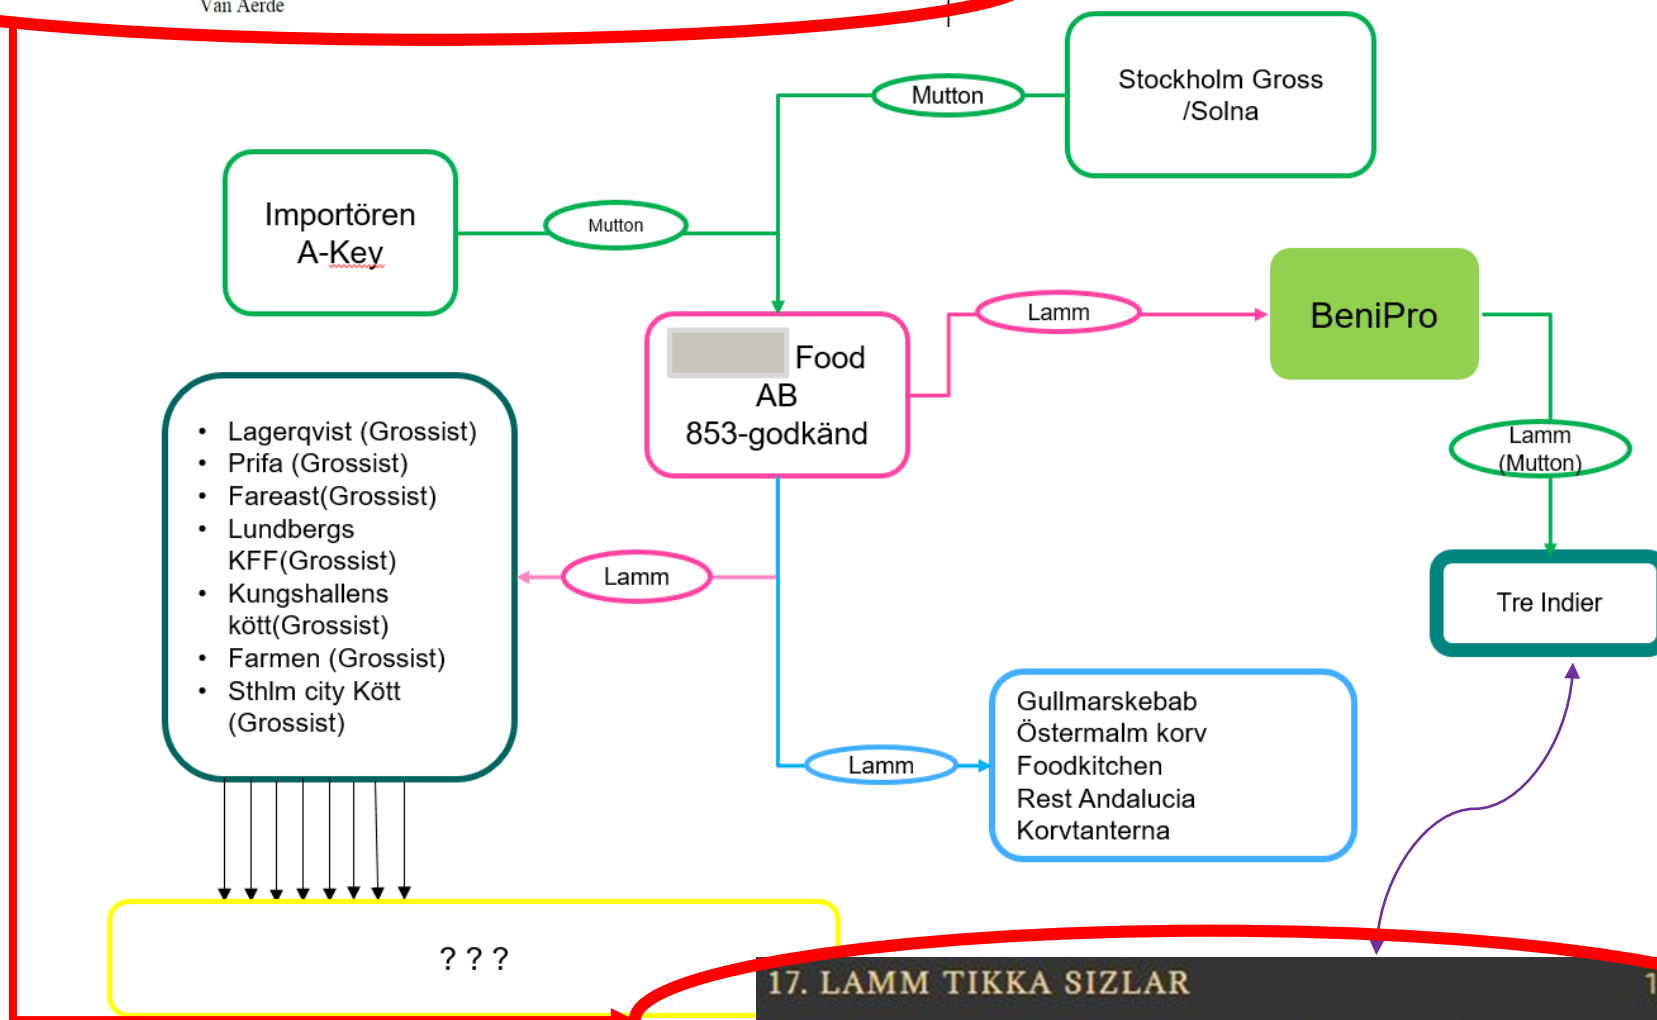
Van Aerde

Mutton

Stockholm Gross /Solna

Importören A-Key

Mutton

Lamm

BeniPro

Food AB 853-godkänd

Lamm (Mutton)

- Lagerqvist (Grossist)
- Prifa (Grossist)
- Fareast(Grossist)
- Lundbergs KFF(Grossist)
- Kungshallens kött(Grossist)
- Farmen (Grossist)
- Sthlm city Kött (Grossist)

Lamm

Tre Indier

Gullmarskebab
Östermalm korv
Foodkitchen
Rest Andalucia
Korvtanterna

Lamm

? ? ?

17. LAMM TIKKA SIZLAR

1